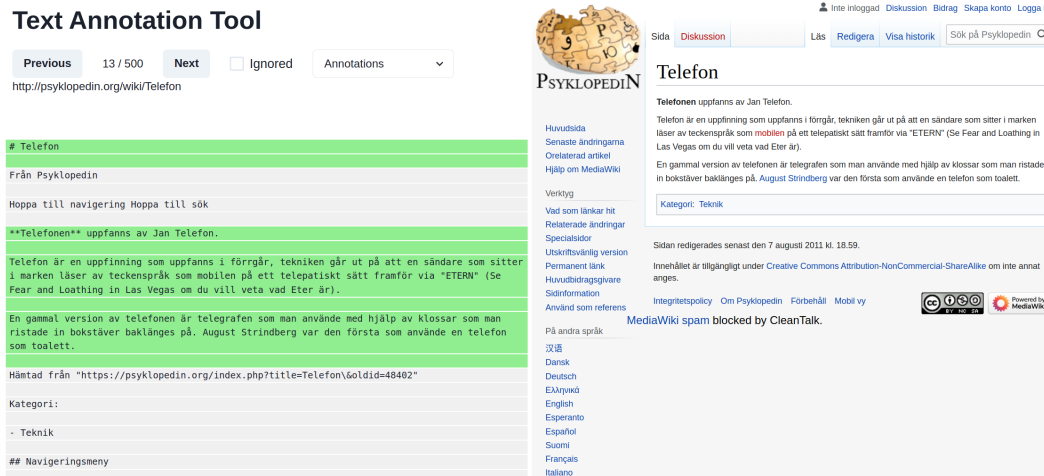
Text Annotation Tool

Previous 13 / 500 Next Ignored Annotations

http://psyklopedin.org/wiki/Telefon

# Telefon

Från Psyklopedin

Hoppa till navigering Hoppa till sök

**Telefonen** uppfanns av Jan Telefon.

Telefon är en uppfinning som uppfanns i förrgår, tekniken går ut på att en sändare som sitter i marken läser av teckenspråk som mobilen på ett telepatiskt sätt framför via "ETERN" (Se Fear and Loathing in Las Vegas om du vill veta vad Eter är).

En gammal version av telefonen är telegrafen som man använde med hjälp av klossar som man ristade in bokstäver baklänges på. August Strindberg var den första som använde en telefon som toalett.

Hämtad från "https://psyklopedin.org/index.php?title=Telefon\&oldid=48402"

Kategori:

- Teknik

## Navigeringsmeny

Inte inloggad Diskussion Bidrag Skapa konto Logga

PSYKLOPEDIN

Sida Diskussion Läs Redigera Visa historik Sök på Psyklopedin

Telefon

Telefonen uppfanns av Jan Telefon.

Telefon är en uppfinning som uppfanns i förrgår, tekniken går ut på att en sändare som sitter i marken läser av teckenspråk som mobilen på ett telepatiskt sätt framför via "ETERN" (Se Fear and Loathing in Las Vegas om du vill veta vad Eter är).

En gammal version av telefonen är telegrafen som man använde med hjälp av klossar som man ristade in bokstäver baklänges på. August Strindberg var den första som använde en telefon som toalett.

Kategori: Teknik

Huvudsida
Senaste ändringarna
Orelaterad artikel
Hjälp om MediaWiki

Verktyg
Vad som länkar hit
Relaterade ändringar
Specialsidor
Utskriftsvänlig version
Permanent länk
Huvudbidragsgivare
Sidinformation
Använd som referens

På andra språk
汉语
Dansk
Deutsch
Ελληνικά
English
Esperanto
Español
Suomi
Français
Italiano

Sidan redigerades senast den 7 augusti 2011 kl. 18.59.

Innehållet är tillgängligt under Creative Commons Attribution-NonCommercial-ShareAlike om inte annat anges.

Integritetspolicy Om Psyklopedin Förbehåll Mobil vy

MediaWiki spam blocked by CleanTalk.

Powered by MediaWiki